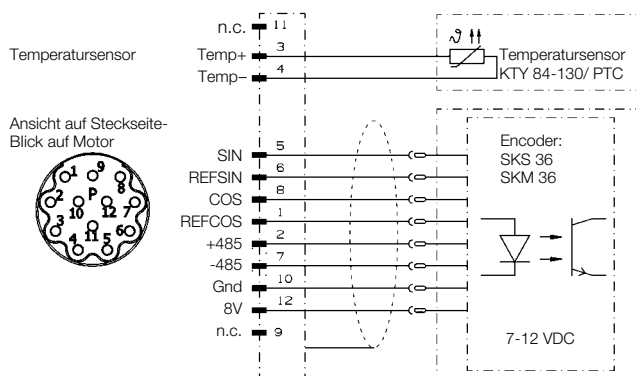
n.c. 11

Temperatursensor Temp+ 3

Temp− 4

$\vartheta$ Temperatursensor KTY 84-130/ PTC

Ansicht auf Steckseite-
Blick auf Motor

1 9 8 2 P 10 12 7 3 11 6 4 5

SIN 5
REFSIN 6
COS 8
REFCOS 1
+485 2
-485 7
Gnd 10
8V 12
n.c. 9

Encoder:
SKS 36
SKM 36

7-12 VDC